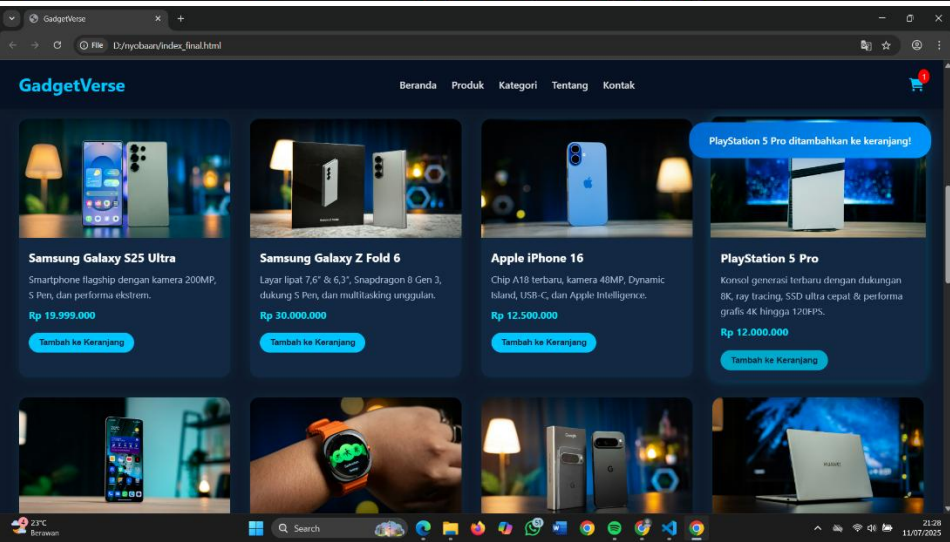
GadgetVerse
File D:/nyobaan/index_final.html

GadgetVerse
Beranda Produk Kategori Tentang Kontak
1

PlayStation 5 Pro ditambahkan ke keranjang!

Samsung Galaxy S25 Ultra
Smartphone flagship dengan kamera 200MP, S Pen, dan performa ekstrem.
Rp 19.999.000
Tambah ke Keranjang

Samsung Galaxy Z Fold 6
Layar lipat 7,6" & 6,3", Snapdragon 8 Gen 3, dukung S Pen, dan multitasking unggulan.
Rp 30.000.000
Tambah ke Keranjang

Apple iPhone 16
Chip A18 terbaru, kamera 48MP, Dynamic Island, USB-C, dan Apple Intelligence.
Rp 12.500.000
Tambah ke Keranjang

PlayStation 5 Pro
Konsol generasi terbaru dengan dukungan 8K, ray tracing, SSD ultra cepat & performa grafis 4K hingga 120FPS.
Rp 12.000.000
Tambah ke Keranjang

23°C
Berawan
Search
21:28
11/07/2025